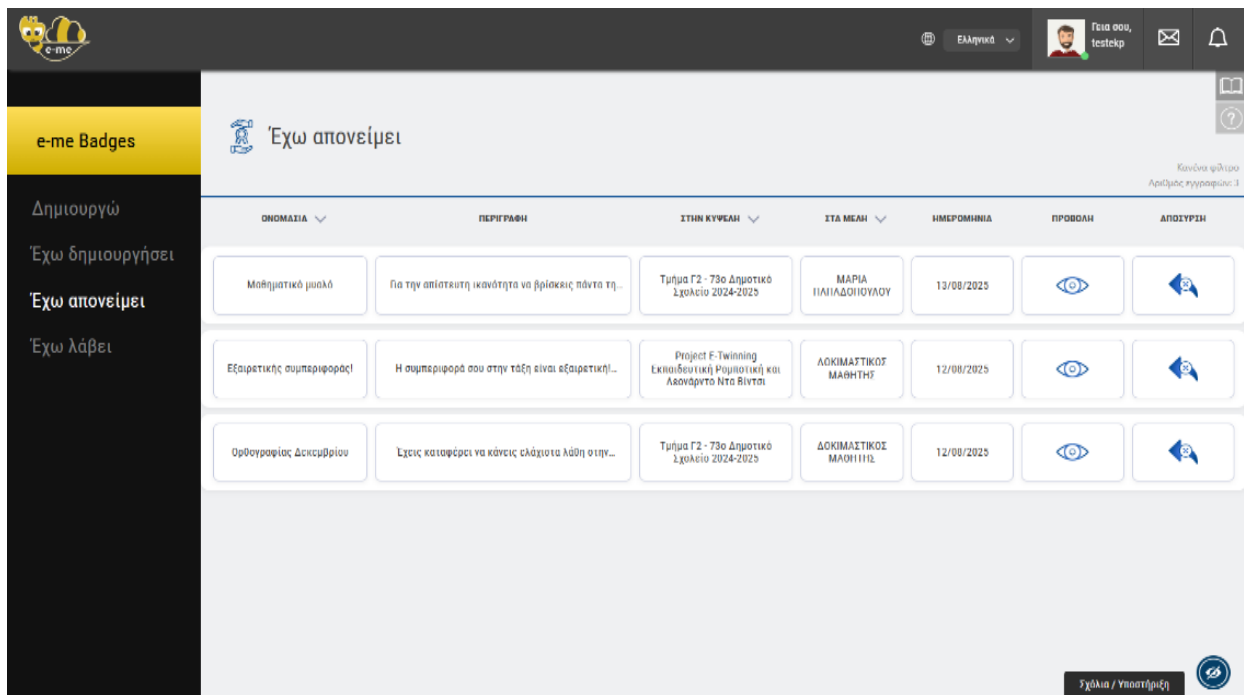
e-me

Ελληνικά

Γεια σου, testekp

e-me Badges

Δημιουργώ

Έχω δημιουργήσει

Έχω απονείμει

Έχω λάβει

Έχω απονείμει

Κανένα φίλτρο
Αριθμός εγγραφών: 3

| ΟΝΟΜΑΣΙΑ | ΠΕΡΙΓΡΑΦΗ | ΣΤΗΝ ΚΥΨΕΛΗ | ΣΤΑ ΜΕΛΗ | ΗΜΕΡΟΜΗΝΙΑ | ΠΡΟΒΟΛΗ | ΑΠΟΣΥΡΣΗ |
|---|---|---|---|---|---|---|
| Μαθηματικό μυαλό | Για την απίστευτη ικανότητα να βρίσκεις πάντα τη... | Τμήμα Γ2 - 73ο Δημοτικό Σχολείο 2024-2025 | ΜΑΡΙΑ ΠΑΠΑΔΟΠΟΥΛΟΥ | 13/08/2025 | | |
| Εξαιρετικής συμπεριφοράς! | Η συμπεριφορά σου στην τάξη είναι εξαιρετική!... | Project E-Twinning Εκπαιδευτική Ρομποτική και Λεονάρντο Ντα Βίντσι | ΔΟΚΙΜΑΣΤΙΚΟΣ ΜΑΘΗΤΗΣ | 12/08/2025 | | |
| Ορθογραφίας Δεκεμβρίου | Έχεις καταφέρει να κάνεις ελάχιστα λάθη στην... | Τμήμα Γ2 - 73ο Δημοτικό Σχολείο 2024-2025 | ΔΟΚΙΜΑΣΤΙΚΟΣ ΜΑΘΗΤΗΣ | 12/08/2025 | | |

Σχόλια / Υποστήριξη